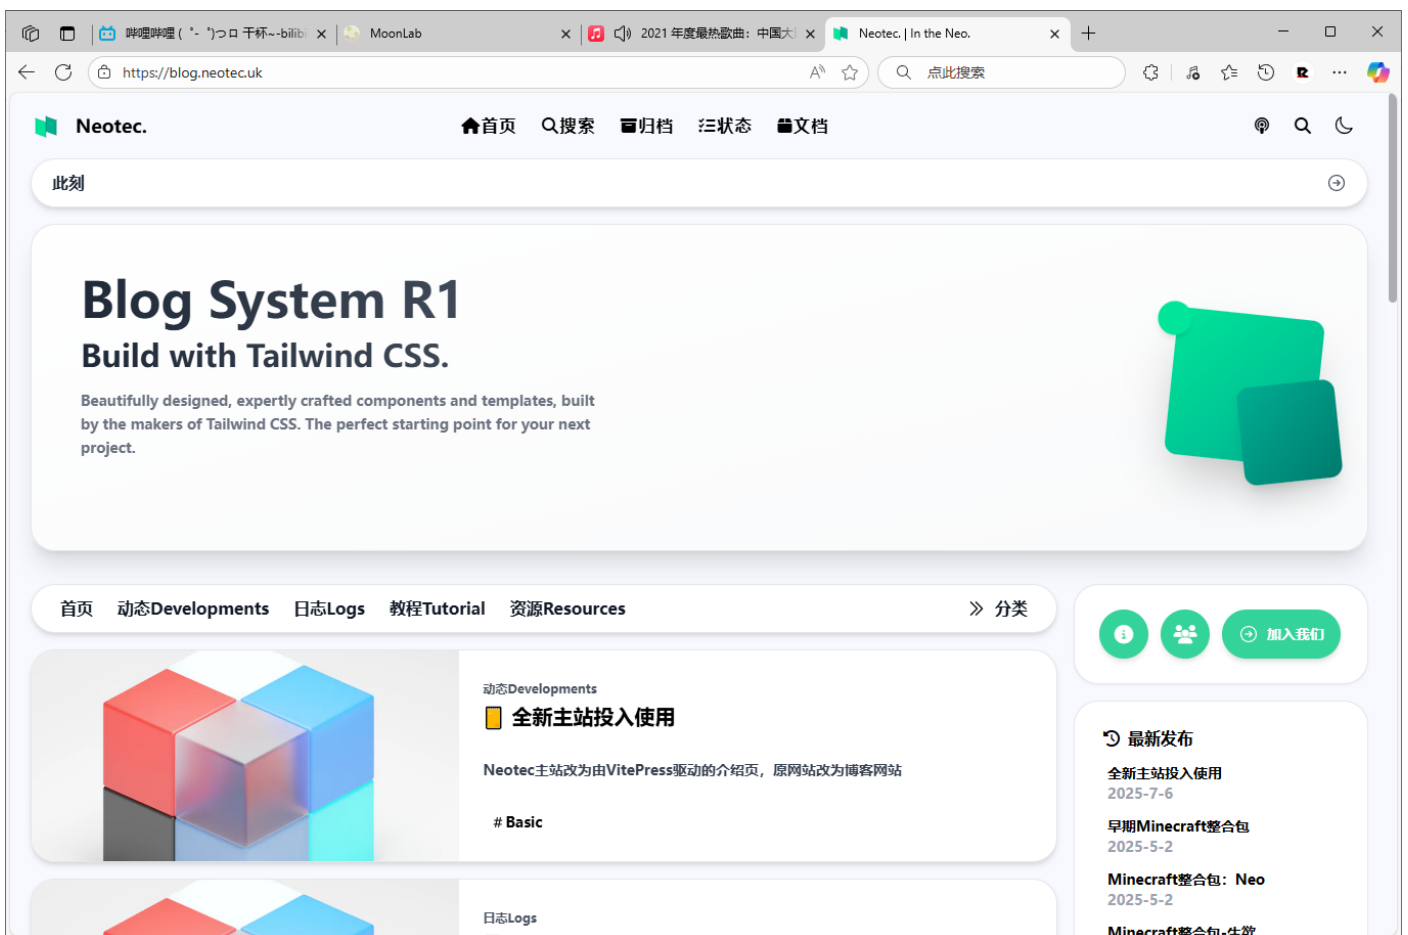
哔哩哔哩 ( ゜- ゜)つロ 干杯~-bilib ×
MoonLab ×
2021 年度最热歌曲：中国大 ×
Neotec. | In the Neo. ×
+

https://blog.neotec.uk
点此搜索

Neotec.
首页 搜索 归档 状态 文档

此刻

Blog System R1
Build with Tailwind CSS.
Beautifully designed, expertly crafted components and templates, built by the makers of Tailwind CSS. The perfect starting point for your next project.

首页 动态Developments 日志Logs 教程Tutorial 资源Resources
» 分类

加入我们

动态Developments
全新主站投入使用
Neotec主站改为由VitePress驱动的介绍页，原网站改为博客网站
# Basic

日志Logs

最新发布
全新主站投入使用
2025-7-6
早期Minecraft整合包
2025-5-2
Minecraft整合包：Neo
2025-5-2
Minecraft整合包-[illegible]